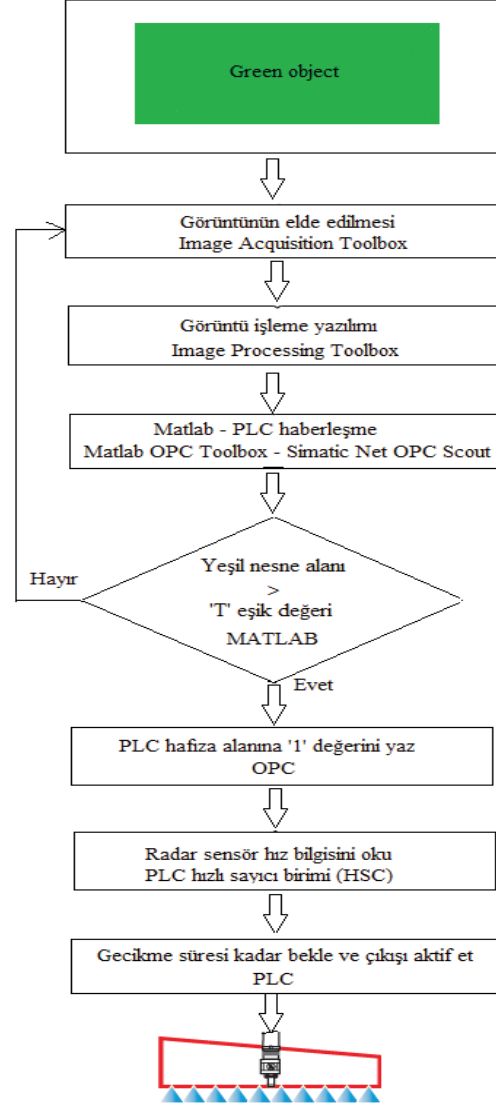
Green object

Görüntünün elde edilmesi
Image Acquisition Toolbox

Görüntü işleme yazılımı
Image Processing Toolbox

Matlab - PLC haberleşme
Matlab OPC Toolbox - Simatic Net OPC Scout

Yeşil nesne alanı
>
'T' eşik değeri
MATLAB

Hayır

Evet

PLC hafiza alanına '1' değerini yaz
OPC

Radar sensör hız bilgisini oku
PLC hızlı sayıcı birimi (HSC)

Gecikme süresi kadar bekle ve çıkışı aktif et
PLC